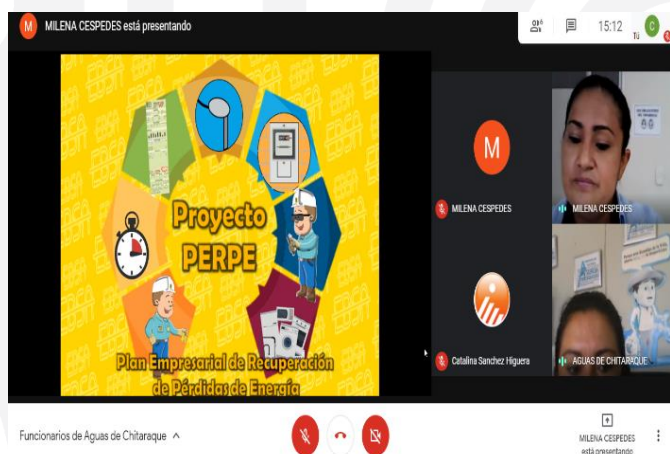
M MILENA CESPEDES está presentando

15:12

Tú

Proyecto PERPE

Plan Empresarial de Recuperación de Pérdidas de Energía

M

MILENA CESPEDES

MILENA CESPEDES

Catalina Sanchez Higuera

AGUAS DE CHITARAQUE

Funcionarios de Aguas de Chitaraque ^

MILENA CESPEDES está presentando